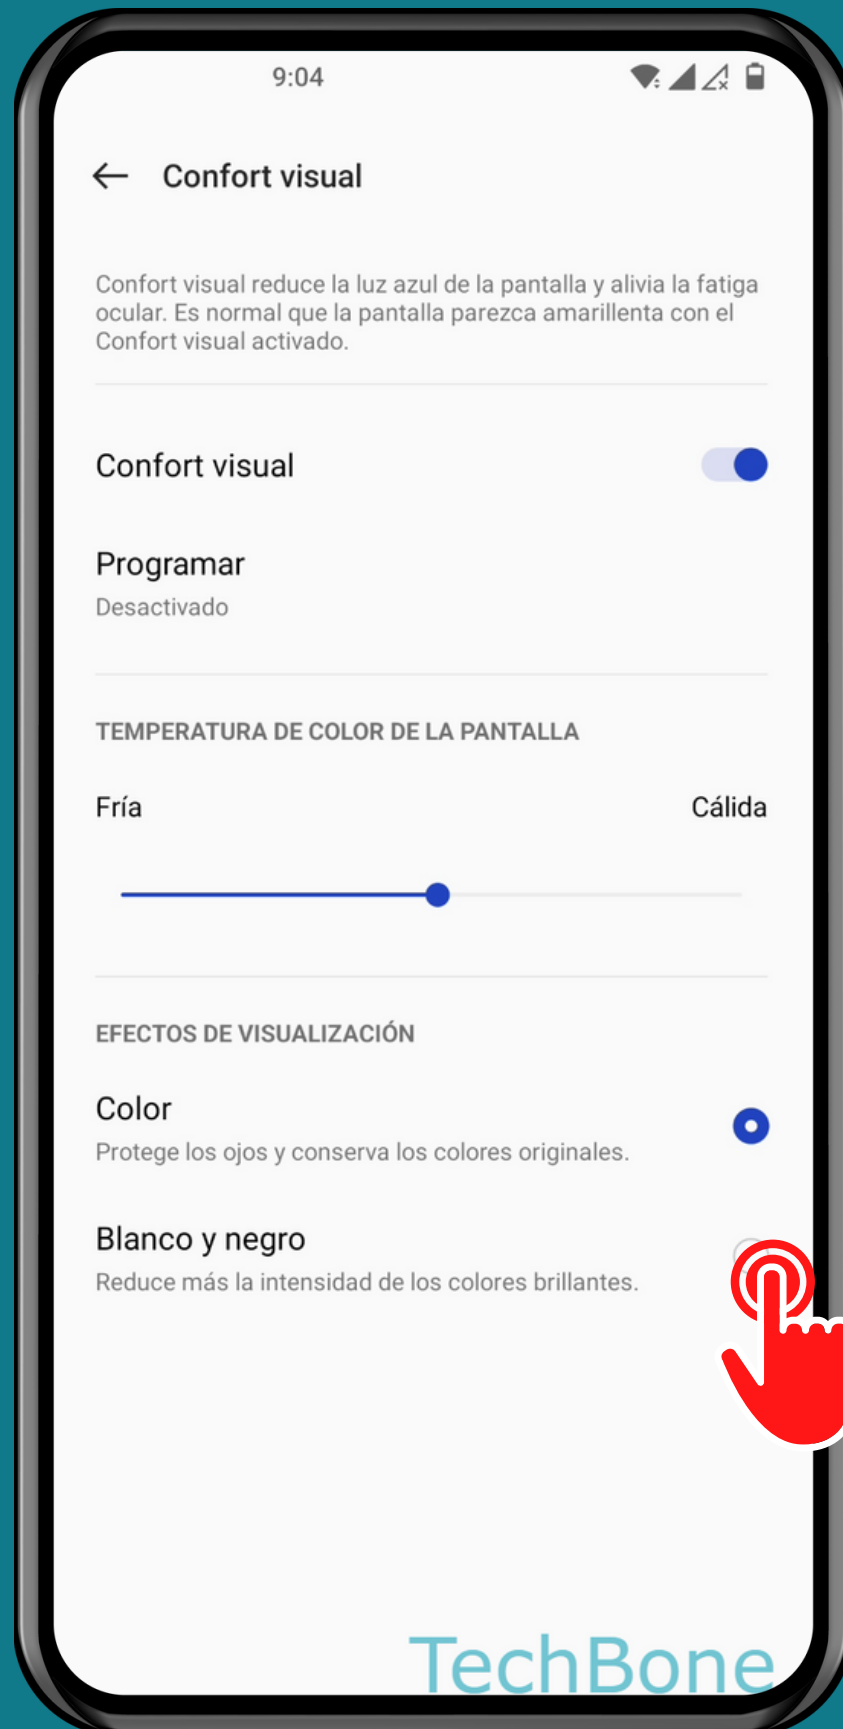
9:04

Confort visual

Confort visual reduce la luz azul de la pantalla y alivia la fatiga ocular. Es normal que la pantalla parezca amarillenta con el Confort visual activado.

Confort visual

Programar
Desactivado

TEMPERATURA DE COLOR DE LA PANTALLA

Fría

Cálida

EFECTOS DE VISUALIZACIÓN

Color
Protege los ojos y conserva los colores originales.

Blanco y negro
Reduce más la intensidad de los colores brillantes.

TechBone